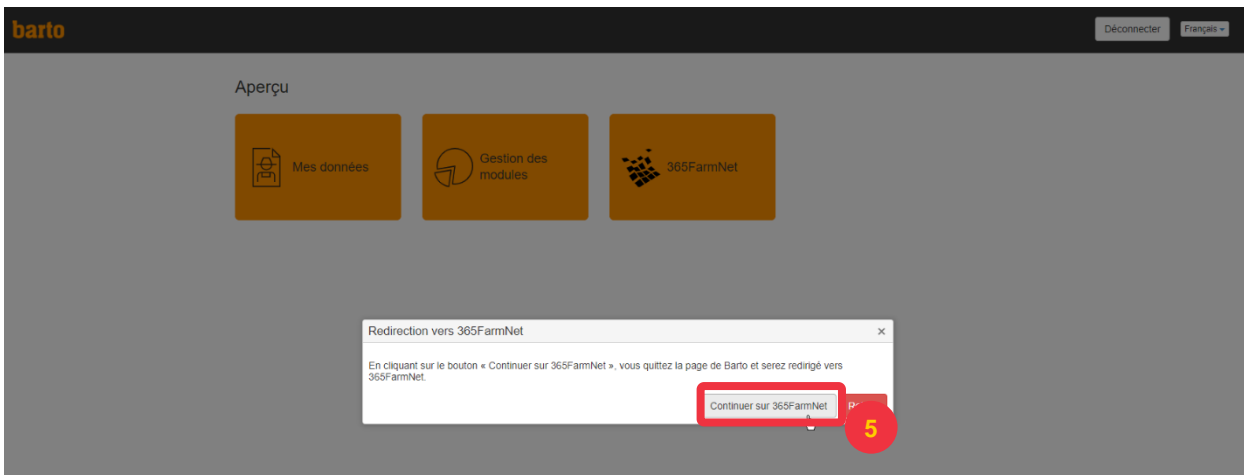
barto

Déconnecter

Français

Aperçu

Mes données

Gestion des modules

365FarmNet

Redirection vers 365FarmNet

×

En cliquant sur le bouton « Continuer sur 365FarmNet », vous quittez la page de Barto et serez redirigé vers 365FarmNet.

Continuer sur 365FarmNet

R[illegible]

5